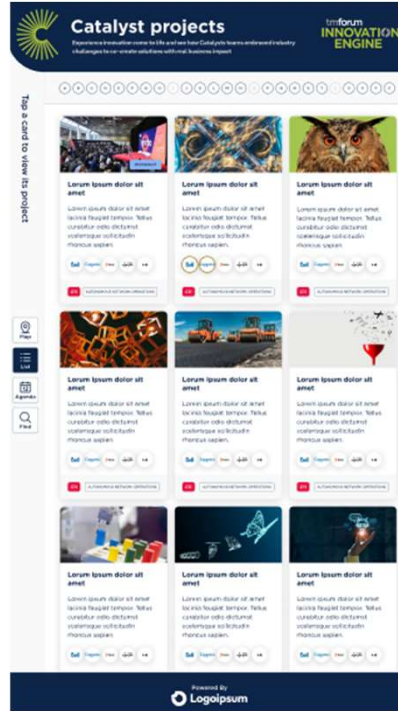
Catalyst projects

Experience innovation come to life and see how Catalysts teams embraced industry challenges to co-create solutions with real business impact

tmforum
INNOVATION ENGINE

Tap a card to view its project

Map

List

Agenda

Find

Lorem ipsum dolor sit amet

Lorem ipsum dolor sit amet lacinia feugiat tempor. Tellus curabitur odio dictumst scelerisque sollicitudin rhoncus sapien.

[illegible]

Lorem ipsum dolor sit amet

Lorem ipsum dolor sit amet lacinia feugiat tempor. Tellus curabitur odio dictumst scelerisque sollicitudin rhoncus sapien.

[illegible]

Lorem ipsum dolor sit amet

Lorem ipsum dolor sit amet lacinia feugiat tempor. Tellus curabitur odio dictumst scelerisque sollicitudin rhoncus sapien.

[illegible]

Lorem ipsum dolor sit amet

Lorem ipsum dolor sit amet lacinia feugiat tempor. Tellus curabitur odio dictumst scelerisque sollicitudin rhoncus sapien.

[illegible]

Lorem ipsum dolor sit amet

Lorem ipsum dolor sit amet lacinia feugiat tempor. Tellus curabitur odio dictumst scelerisque sollicitudin rhoncus sapien.

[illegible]

Lorem ipsum dolor sit amet

Lorem ipsum dolor sit amet lacinia feugiat tempor. Tellus curabitur odio dictumst scelerisque sollicitudin rhoncus sapien.

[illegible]

Lorem ipsum dolor sit amet

Lorem ipsum dolor sit amet lacinia feugiat tempor. Tellus curabitur odio dictumst scelerisque sollicitudin rhoncus sapien.

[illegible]

Lorem ipsum dolor sit amet

Lorem ipsum dolor sit amet lacinia feugiat tempor. Tellus curabitur odio dictumst scelerisque sollicitudin rhoncus sapien.

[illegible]

Lorem ipsum dolor sit amet

Lorem ipsum dolor sit amet lacinia feugiat tempor. Tellus curabitur odio dictumst scelerisque sollicitudin rhoncus sapien.

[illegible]

Powered By
Logoipsum